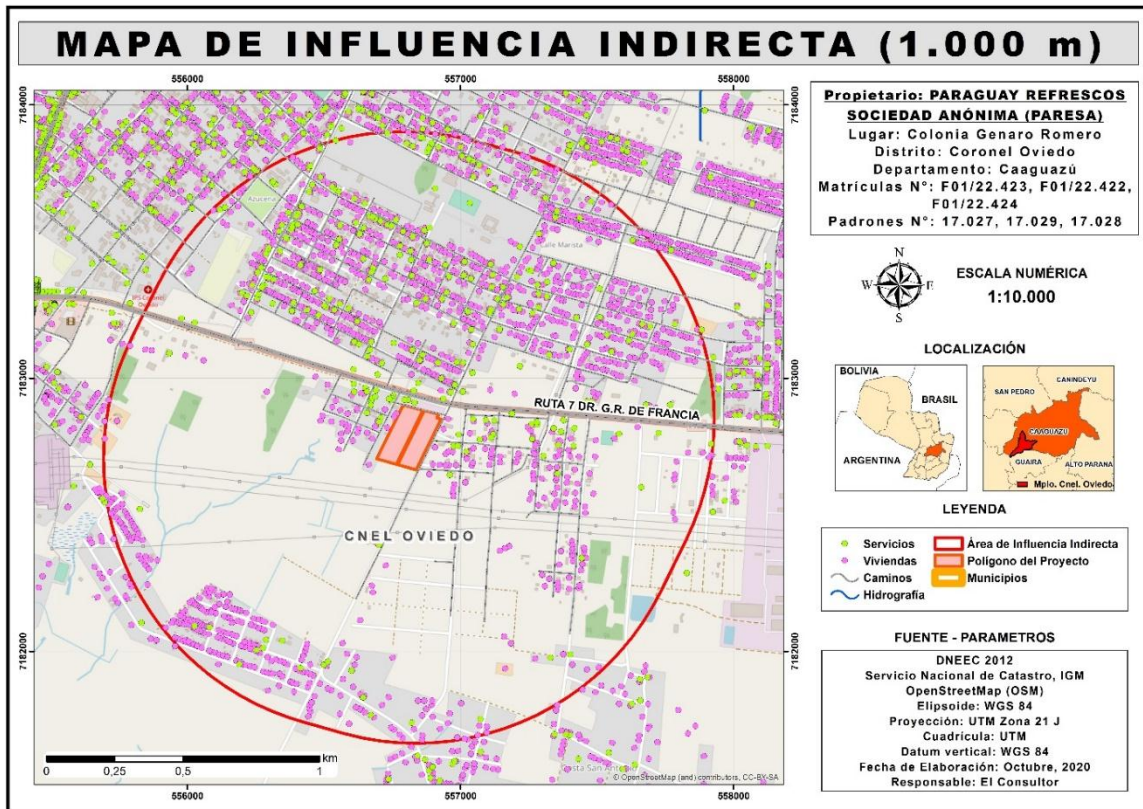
MAPA DE INFLUENCIA INDIRECTA (1.000 m)

556000
557000
558000
7184000
7183000
7182000

RUTA 7 DR. G.R. DE FRANCIA

CNEL OVIEDO

0 0,25 0,5 1 km

© OpenStreetMap (and) contributors, CC-BY-SA

Propietario: PARAGUAY REFRESCOS SOCIEDAD ANÓNIMA (PARESA)
Lugar: Colonia Genaro Romero
Distrito: Coronel Oviedo
Departamento: Caaguazú
Matrículas N°: F01/22.423, F01/22.422, F01/22.424
Padrones N°: 17.027, 17.029, 17.028

N
W E
S

ESCALA NUMÉRICA
1:10.000

LOCALIZACIÓN

BOLIVIA
BRASIL
ARGENTINA

CANINDEYU
SAN PEDRO
CAAGUAZU
GUAIRA
ALTO PARANA
Mplo. Cnel. Oviedo

LEYENDA

Servicios
Viviendas
Caminos
Hidrografía
Área de Influencia Indirecta
Polígono del Proyecto
Municipios

FUENTE - PARAMETROS

DNEEC 2012
Servicio Nacional de Catastro, IGM
OpenStreetMap (OSM)
Elipsoide: WGS 84
Proyección: UTM Zona 21 J
Cuadrícula: UTM
Datum vertical: WGS 84
Fecha de Elaboración: Octubre, 2020
Responsable: El Consultor